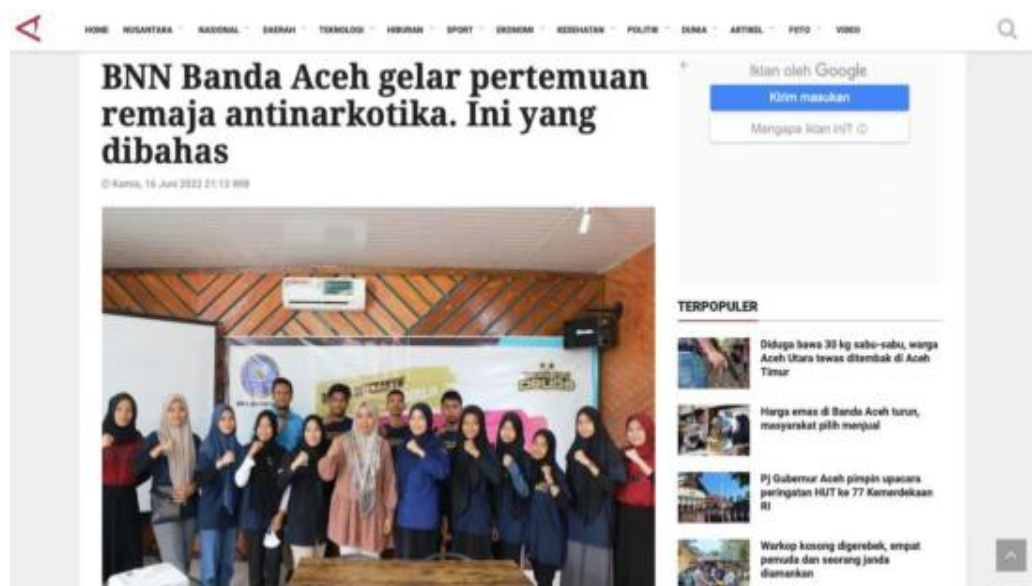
HOME NUSANTARA NASIONAL DAERAH TEKNOLOGI HIBURAN SPORT EKONOMI KESEHATAN POLITIK DUNIA ARTIKEL FOTO VIDEO

BNN Banda Aceh gelar pertemuan remaja antinarkotika. Ini yang dibahas

Kamis, 16 Juni 2022 21:13 WIB

Iklan oleh Google

Kirim masukan

Mengapa iklan ini?

TERPOPULER

Diduga bawa 30 kg sabu-sabu, warga Aceh Utara tewas ditembak di Aceh Timur

Harga emas di Banda Aceh turun, masyarakat pilih menjual

Pj Gubernur Aceh pimpin upacara peringatan HUT ke 77 Kemerdekaan RI

Warkop kosong digerebek, empat pemuda dan seorang janda diamankan